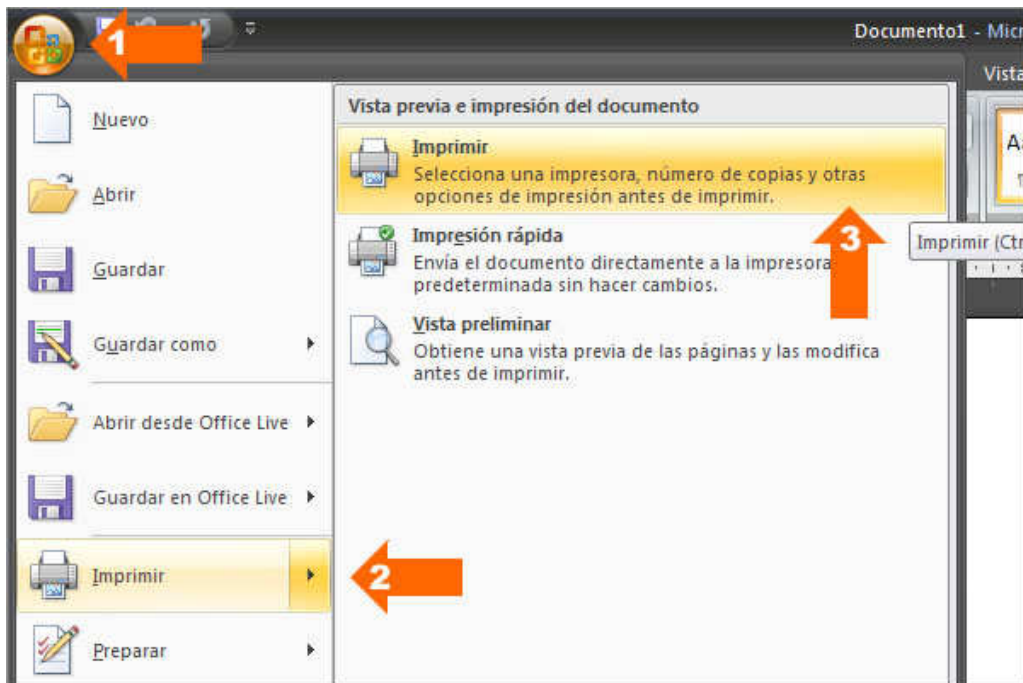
1

Documento1 - Micr

Vista

Nuevo

Abrir

Guardar

Guardar como

Abrir desde Office Live

Guardar en Office Live

Imprimir

Preparar

Vista previa e impresión del documento

Imprimir
Selecciona una impresora, número de copias y otras opciones de impresión antes de imprimir.

3

Imprimir (Ctr

Impresión rápida
Envía el documento directamente a la impresora predeterminada sin hacer cambios.

Vista preliminar
Obtiene una vista previa de las páginas y las modifica antes de imprimir.

2